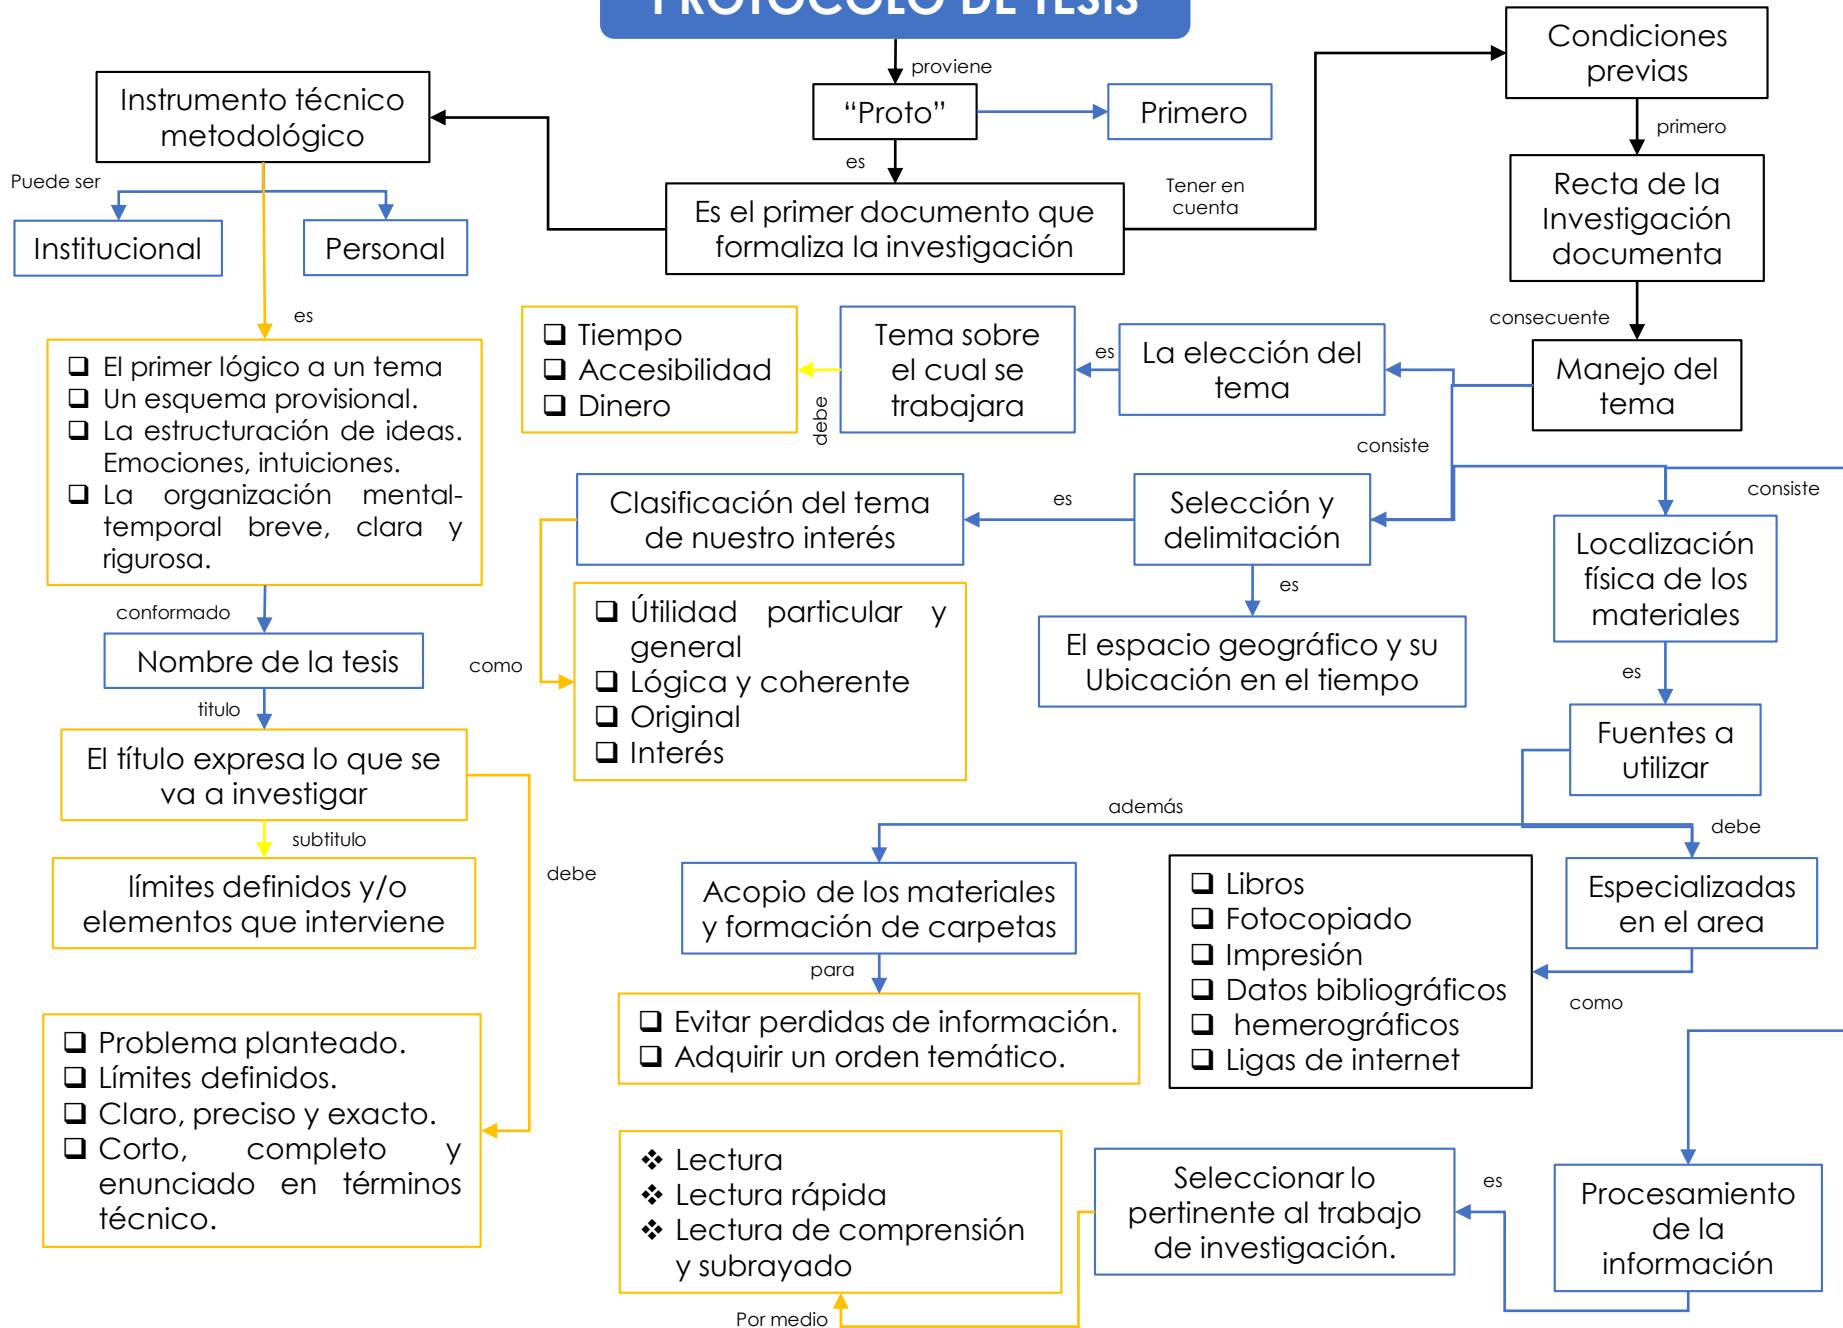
PROTOCOLO DE TESIS

proviene

"Proto"

Primero

es

Es el primer documento que formaliza la investigación

Instrumento técnico metodológico

Puede ser

Institucional

Personal

Tener en cuenta

Condiciones previas

primero

Recta de la Investigación documenta

consecuente

Manejo del tema

es

❑ El primer lógico a un tema
❑ Un esquema provisional.
❑ La estructuración de ideas. Emociones, intuiciones.
❑ La organización mental-temporal breve, clara y rigurosa.

❑ Tiempo
❑ Accesibilidad
❑ Dinero

debe

Tema sobre el cual se trabajara

es

La elección del tema

consiste

Selección y delimitación

es

Clasificación del tema de nuestro interés

como

❑ Útilidad particular y general
❑ Lógica y coherente
❑ Original
❑ Interés

es

El espacio geográfico y su Ubicación en el tiempo

consiste

Localización física de los materiales

es

Fuentes a utilizar

conformado

Nombre de la tesis

titulo

El título expresa lo que se va a investigar

subtitulo

límites definidos y/o elementos que interviene

debe

❑ Problema planteado.
❑ Límites definidos.
❑ Claro, preciso y exacto.
❑ Corto, completo y enunciado en términos técnico.

además

Acopio de los materiales y formación de carpetas

para

❑ Evitar perdidas de información.
❑ Adquirir un orden temático.

❑ Libros
❑ Fotocopiado
❑ Impresión
❑ Datos bibliográficos
❑ hemerográficos
❑ Ligas de internet

debe

Especializadas en el area

como

❖ Lectura
❖ Lectura rápida
❖ Lectura de comprensión y subrayado

Por medio

Seleccionar lo pertinente al trabajo de investigación.

es

Procesamiento de la información